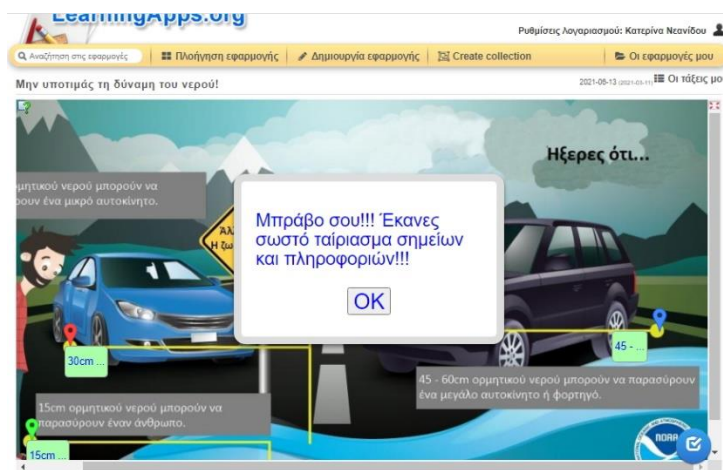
LearningApps.org

Ρυθμίσεις Λογαριασμού: Κατερίνα Νεανίδου

Αναζήτηση στις εφαρμογές

Πλοήγηση εφαρμογής

Δημιουργία εφαρμογής

Create collection

Οι εφαρμογές μου

Μην υποτιμάς τη δύναμη του νερού!

2021-05-13 (2021-05-11) Οι τάξεις μο

Ήξερες ότι...

ρμητικού νερού μπορούν να ρουν ένα μικρό αυτοκίνητο.

ΑΛ
Η ζω

Μπράβο σου!!! Έκανες σωστό ταίριασμα σημείων και πληροφοριών!!!

OK

30cm ...

45 - ...

45 - 60cm ορμητικού νερού μπορούν να παρασύρουν ένα μεγάλο αυτοκίνητο ή φορτηγό.

15cm ορμητικού νερού μπορούν να παρασύρουν έναν άνθρωπο.

15cm ...

NOAA